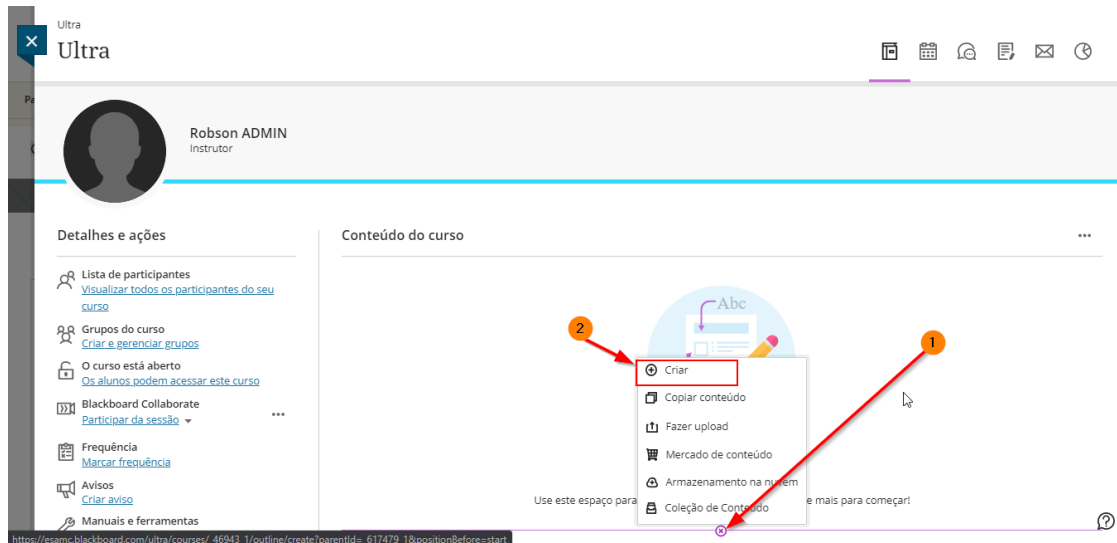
Ultra
Ultra

Pa

Robson ADMIN
Instrutor

Detalhes e ações

Lista de participantes
Visualizar todos os participantes do seu curso

Grupos do curso
Criar e gerenciar grupos

O curso está aberto
Os alunos podem acessar este curso

Blackboard Collaborate
Participar da sessão

Frequência
Marcar frequência

Avisos
Criar aviso

Manuais e ferramentas

Conteúdo do curso

Abc

2

1

Criar
Copiar conteúdo
Fazer upload
Mercado de conteúdo
Armazenamento na nuvem
Coleção de Conteúdo

Use este espaço para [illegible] e mais para começar!

https://esamc.blackboard.com/ultra/courses/_46943_1/outline/create?parentId=_617479_1&positionBefore=start